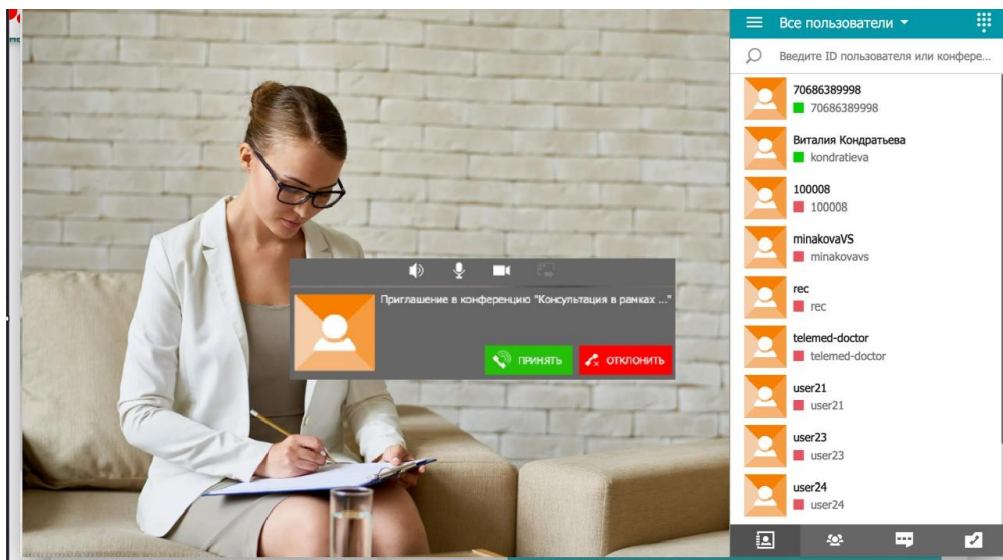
Приглашение в конференцию "Консультация в рамках ..."

ПРИНЯТЬ

ОТКЛОНИТЬ

Все пользователи

Введите ID пользователя или конфере...

70686389998
70686389998

Виталия Кондратьева
kondratieva

100008
100008

minakovaVS
minakovavs

rec
rec

telemed-doctor
telemed-doctor

user21
user21

user23
user23

user24
user24